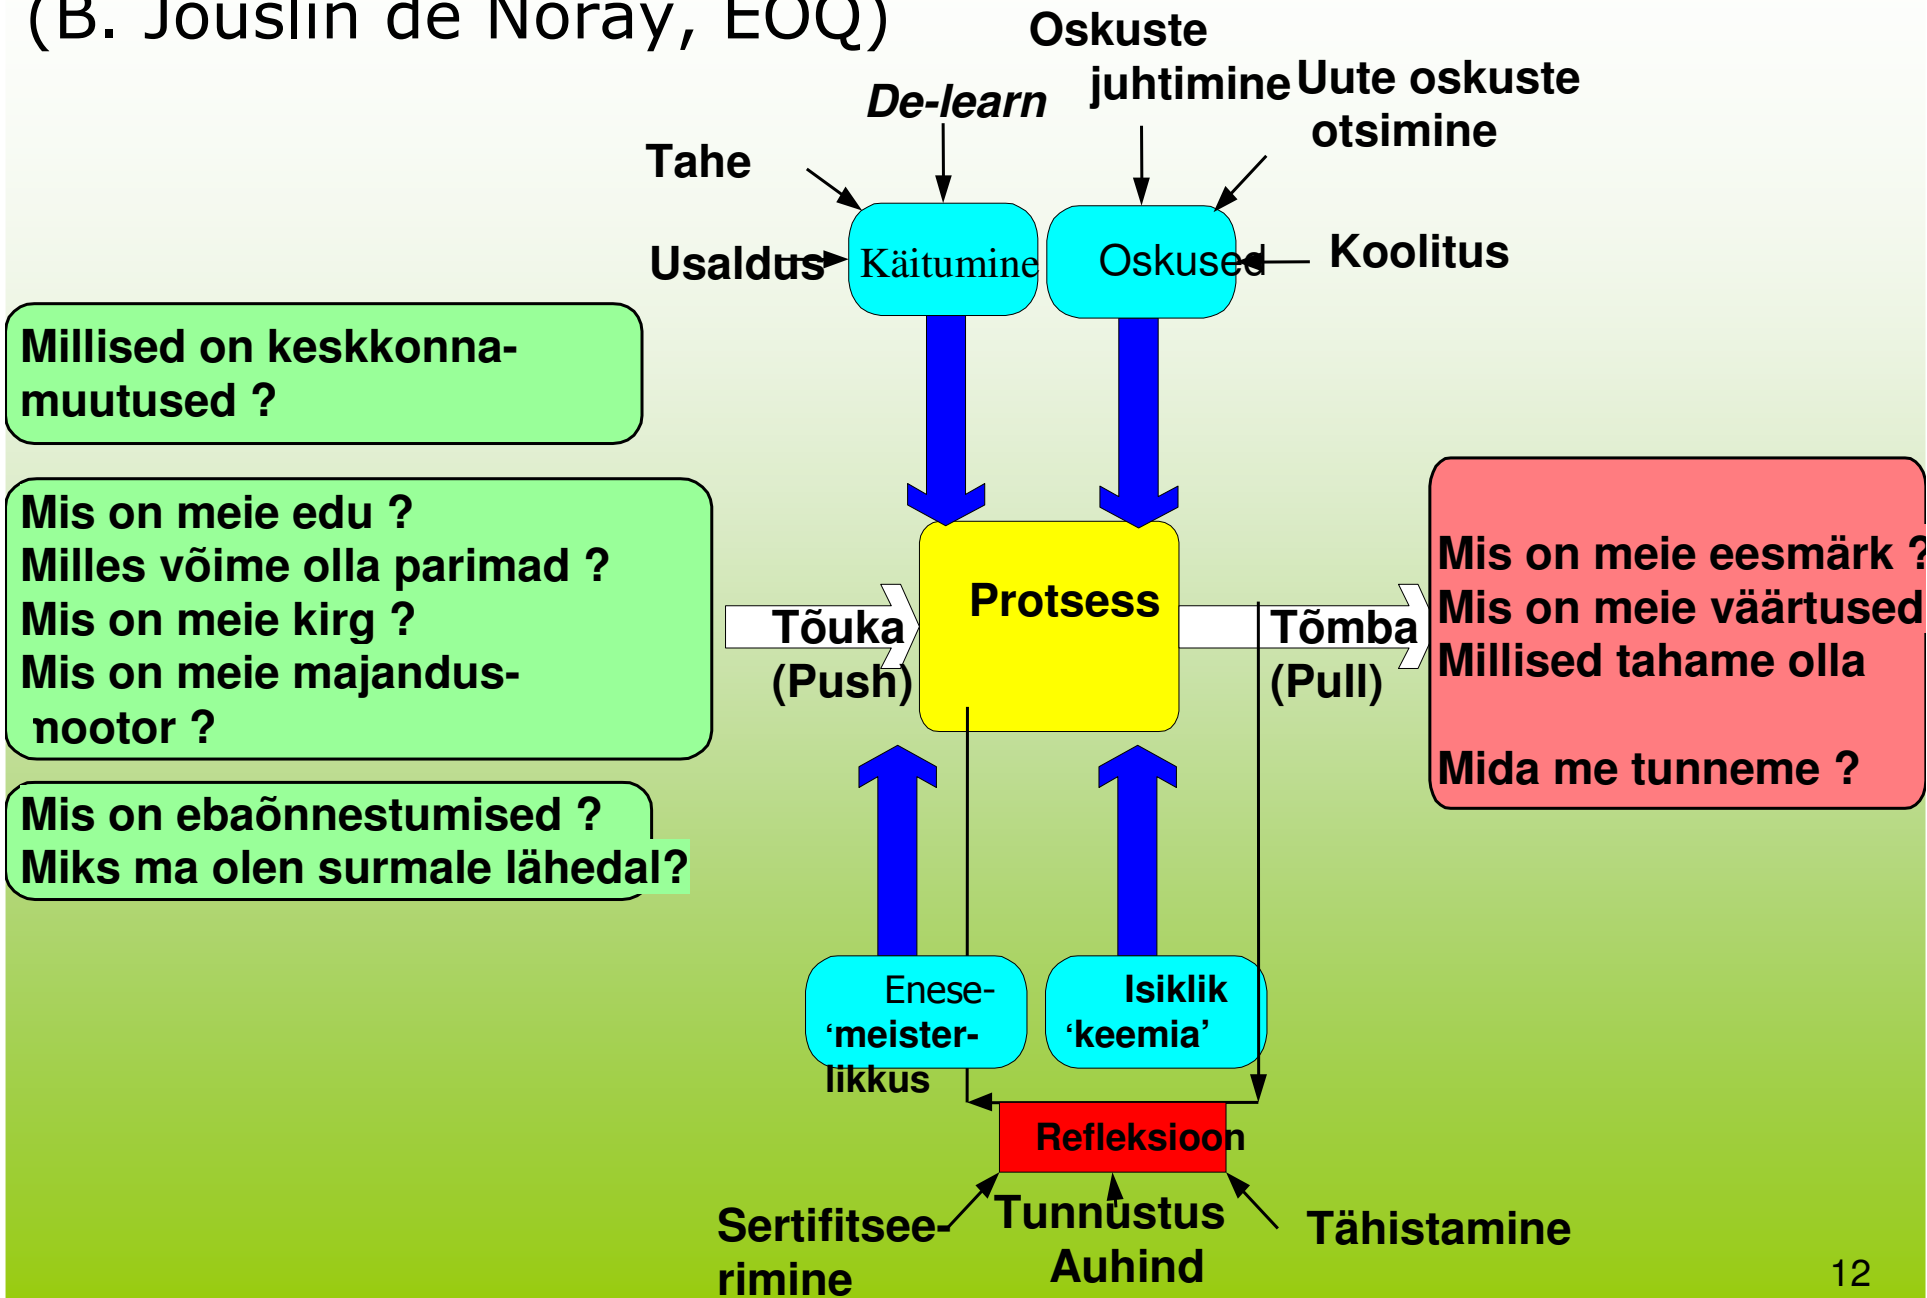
(B. Jouslin de Noray, EOQ)

Oskuste juhtimine

De-learn

Uute oskuste otsimine

Tahe

Usaldus

Käitumine

Oskused

Koolitus

Millised on keskkonnamuutused ?

Mis on meie edu ?
Milles võime olla parimad ?
Mis on meie kirg ?
Mis on meie majandusnootor ?

Mis on ebaõnnestumised ?
Miks ma olen surmale lähedal?

Tõuka (Push)

Protsess

Tõmba (Pull)

Mis on meie eesmärk ?
Mis on meie väärtused
Millised tahame olla

Mida me tunneme ?

Enese-'meisterlikkus

Isiklik 'keemia'

Refleksioon

Sertifitseerimine

Tunnustus
Auhind

Tähistamine

12